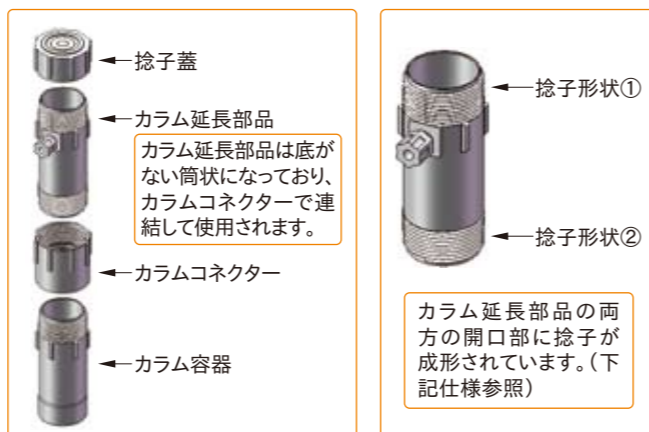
捻子蓋

カラム延長部品

カラム延長部品は底がない筒状になっており、カラムコネクターで連結して使用されます。

カラムコネクター

カラム容器

捻子形状①

捻子形状②

カラム延長部品の両方の開口部に捻子が成形されています。(下記仕様参照)